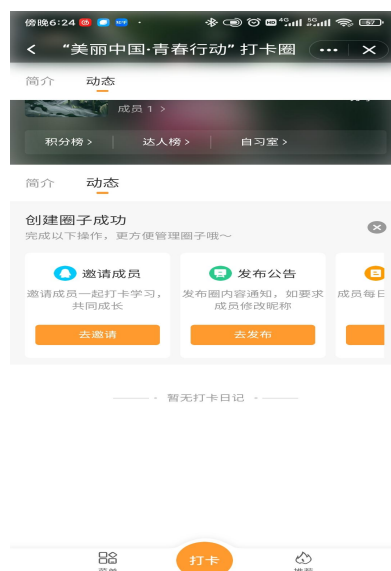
傍晚6:24

< “美丽中国·青春行动”打卡圈 ••• ×

简介 动态

成员 1 >

积分榜 > 达人榜 > 自习室 >

简介 动态

创建圈子成功

完成以下操作，更方便管理圈子哦～

邀请成员

邀请成员一起打卡学习，共同成长

去邀请

发布公告

发布圈内容通知，如要求成员修改昵称

去发布

成员每E

暂无打卡日记

打卡